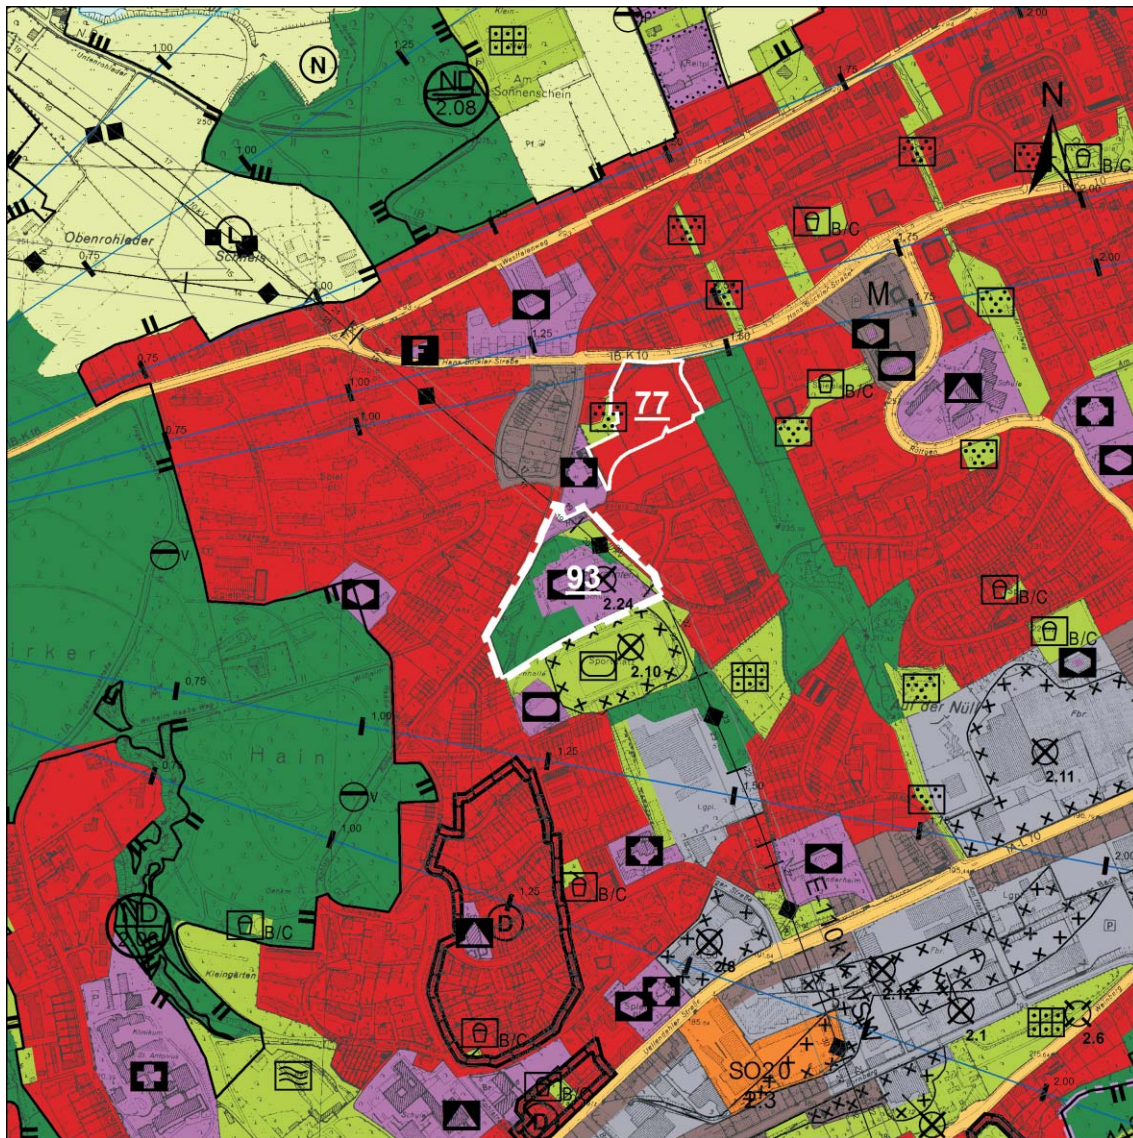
N
ND
2.08
1,00
1,25
Am Sonnenschein
Obenrohlader
L
0,75
1,00
Westfaliaweg
1,25
F
Hans Böckler Straße
IB K10
1,00
77
M
B/C
1,75
2,00
N
B/C
B/C
0,75
1,00
IB K16
0,75
93
2.24
V
2.10
B/C
B/C
0,75
Hain
1,00
V
1,00
1,25
Auf der Nüll
2.11
1,50
K L10
ND
2.0
B/C
1,25
B/C
D
E
2.8
2.12
2.1
2.6
SO2.0
2.3
B/C
D
B/C
Kleingärten
2,00